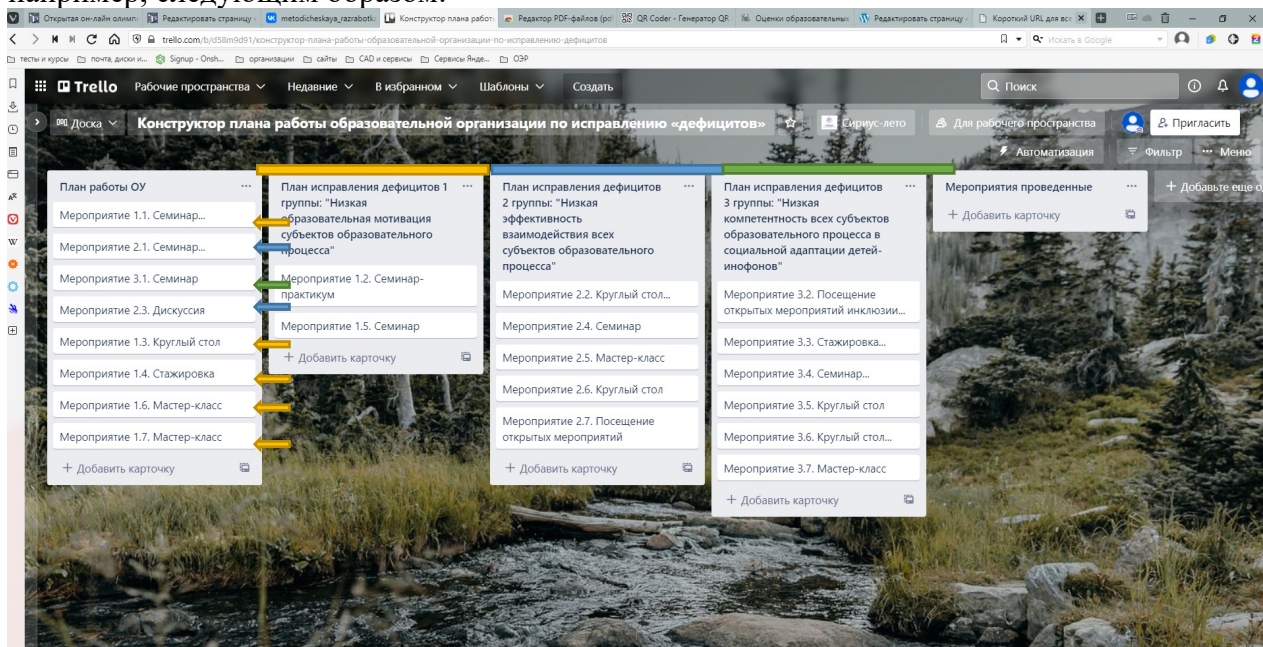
например, следующим образом:

Открытая он-лайн олимп | Редактировать страницу | metodicheskaya_razrabotk | Конструктор плана работ | Редактор PDF-файлов (pd | QR Coder - Генератор QR | Оценки образовательных | Редактировать страницу | Короткий URL для все

trello.com/b/d58m9d91/конструктор-плана-работы-образовательной-организации-по-исправлению-дефицитов

Искать в Google

тесты и курсы | почта, диски и... | Signup - Onsh... | организации | сайты | CAD и сервисы | Сервисы Янде... | ОЭР

Trello Рабочие пространства Недавние В избранном Шаблоны Создать

Поиск

Доска Конструктор плана работы образовательной организации по исправлению «дефицитов» Сириус-лето Для рабочего пространства Пригласить

Автоматизация Фильтр Меню

План работы ОУ
Мероприятие 1.1. Семинар...
Мероприятие 2.1. Семинар...
Мероприятие 3.1. Семинар
Мероприятие 2.3. Дискуссия
Мероприятие 1.3. Круглый стол
Мероприятие 1.4. Стажировка
Мероприятие 1.6. Мастер-класс
Мероприятие 1.7. Мастер-класс
+ Добавить карточку

План исправления дефицитов 1 группы: "Низкая образовательная мотивация субъектов образовательного процесса"
Мероприятие 1.2. Семинар-практикум
Мероприятие 1.5. Семинар
+ Добавить карточку

План исправления дефицитов 2 группы: "Низкая эффективность взаимодействия всех субъектов образовательного процесса"
Мероприятие 2.2. Круглый стол...
Мероприятие 2.4. Семинар
Мероприятие 2.5. Мастер-класс
Мероприятие 2.6. Круглый стол
Мероприятие 2.7. Посещение открытых мероприятий
+ Добавить карточку

План исправления дефицитов 3 группы: "Низкая компетентность всех субъектов образовательного процесса в социальной адаптации детей-инофонов"
Мероприятие 3.2. Посещение открытых мероприятий инклюзи...
Мероприятие 3.3. Стажировка...
Мероприятие 3.4. Семинар...
Мероприятие 3.5. Круглый стол
Мероприятие 3.6. Круглый стол...
Мероприятие 3.7. Мастер-класс
+ Добавить карточку

Мероприятия проведенные
+ Добавить карточку

+ Добавьте еще о